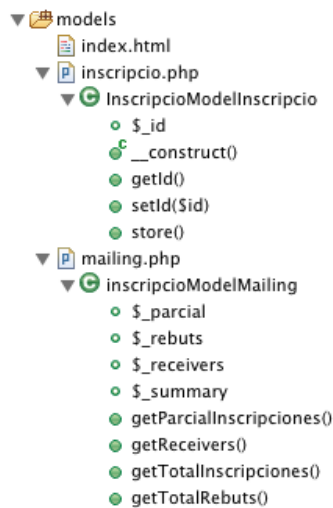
models
index.html
inscripcio.php
InscripcioModelInscripcio
$_id
__construct()
getId()
setId($id)
store()
mailing.php
inscripcioModelMailing
$_parcial
$_rebuts
$_receivers
$_summary
getParcialInscripciones()
getReceivers()
getTotalInscripciones()
getTotalRebuts()